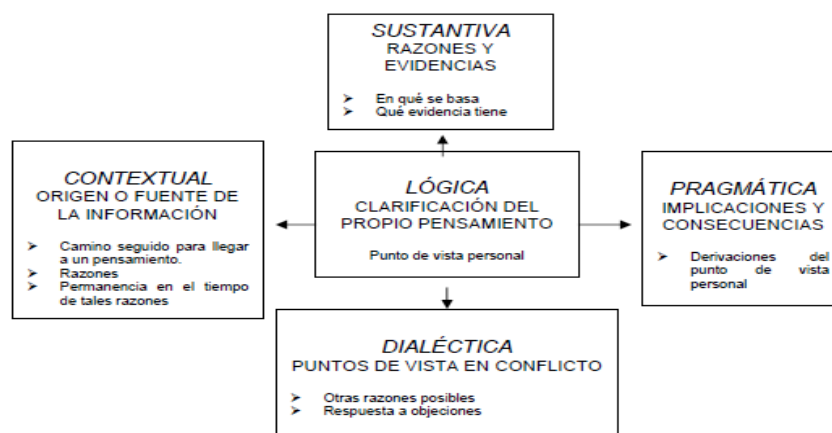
SUSTANTIVA
RAZONES Y EVIDENCIAS

➢ En qué se basa
➢ Qué evidencia tiene

CONTEXTUAL
ORIGEN O FUENTE DE LA INFORMACIÓN

➢ Camino seguido para llegar a un pensamiento.
➢ Razones
➢ Permanencia en el tiempo de tales razones

LÓGICA
CLARIFICACIÓN DEL PROPIO PENSAMIENTO

Punto de vista personal

PRAGMÁTICA
IMPLICACIONES Y CONSECUENCIAS

➢ Derivaciones del punto de vista personal

DIALÉCTICA
PUNTOS DE VISTA EN CONFLICTO

➢ Otras razones posibles
➢ Respuesta a objeciones